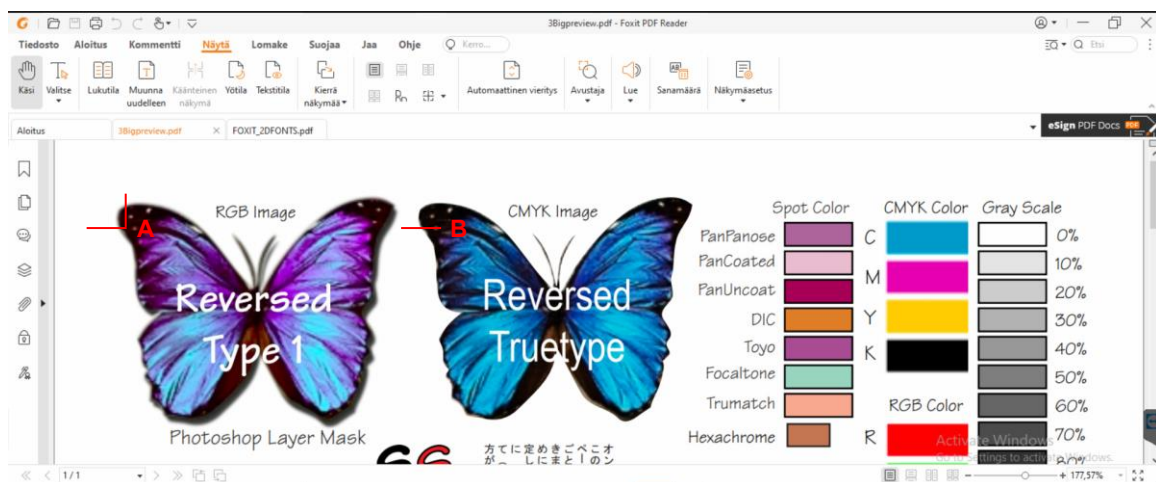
3Bigpreview.pdf - Foxit PDF Reader

Tiedosto Aloitus Kommentti Näytä Lomake Suojaa Jaa Ohje Kerro...

Etsi

Käsi Valitse Lukutila Muunna uudelleen Käänteinen näkymä Yötila Tekstitila Kierrä näkymää Automaattinen vieritys Avustaja Lue Sanamäärä Näkymäasetus

Aloitus 3Bigpreview.pdf FOXIT_2DFONTS.pdf

eSign PDF Docs

RGB Image

A

CMYK Image

B

Reversed Type 1

Reversed Truetype

Photoshop Layer Mask

方てに定めきごべこオ
が、 しにまと!のン

Spot Color

PanPanose
PanCoated
PanUncoat
DIC
Toyo
Focaltone
Trumatch
Hexachrome

CMYK Color

C
M
Y
K

RGB Color

R

Gray Scale

0%
10%
20%
30%
40%
50%
60%
70%

Activate Windows
Go to Settings to activate Windows.

1 / 1

177,57%